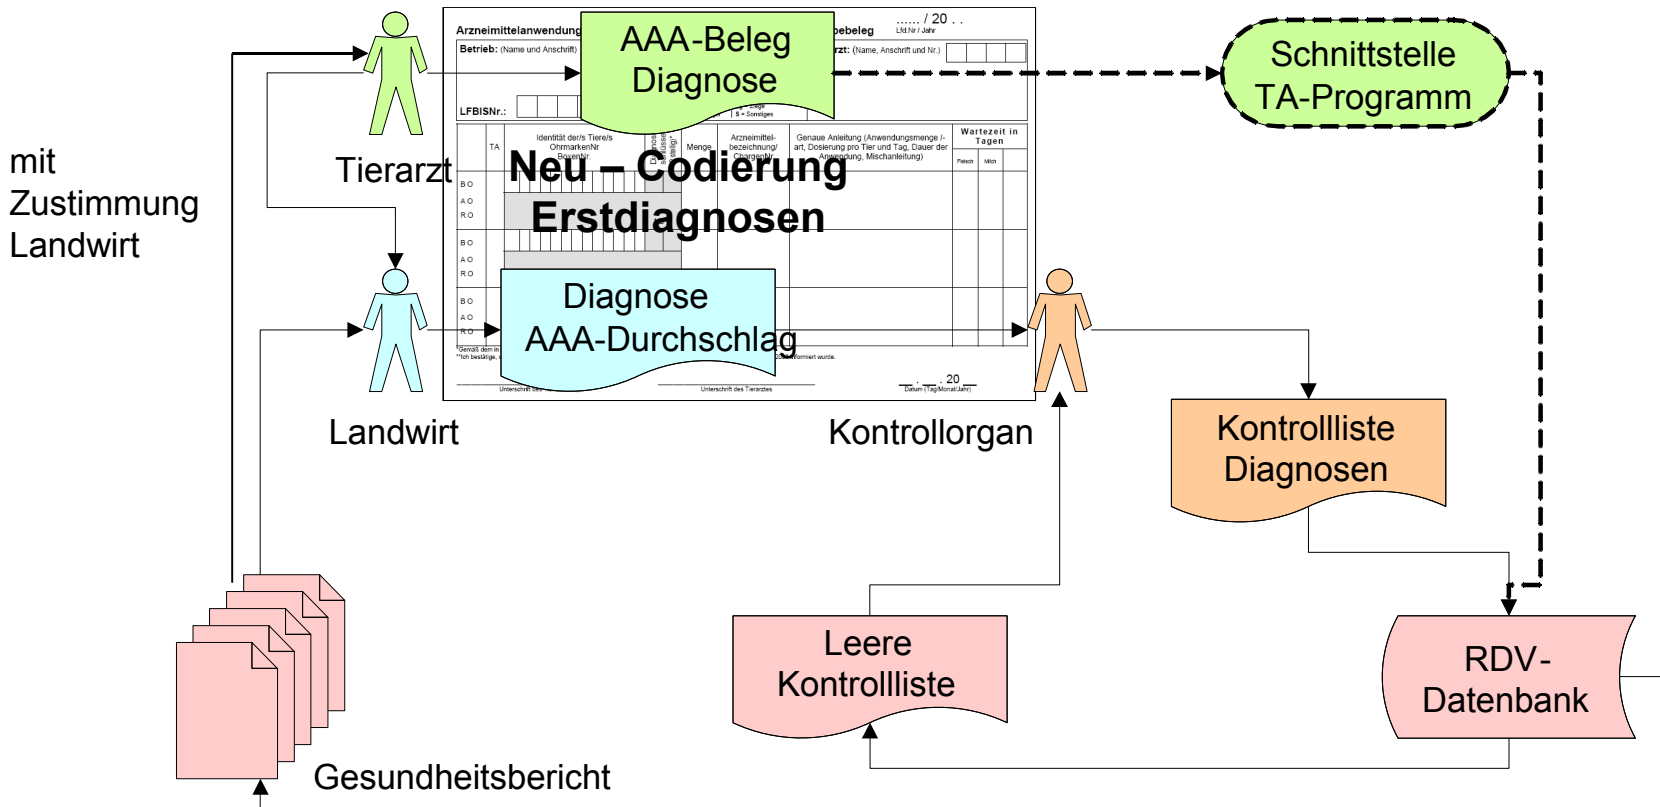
mit Zustimmung Landwirt

Tierarzt

Arzneimittelanwendung

AAA-Beleg
Diagnose

abebeleg

...... / 20 . .
Lfd.Nr / Jahr

Betrieb: (Name und Anschrift)

rzt: (Name, Anschrift und Nr.)

LFBISNr.:

Schnittstelle
TA-Programm

TA

Identität der/s Tiere/s OhrmarkenNr BoxenNr.

Menge

Arzneimittelbezeichnung/ ChargenNr.

Genaue Anleitung (Anwendungsmenge /-art, Dosierung pro Tier und Tag, Dauer der Anwendung, Mischanleitung)

Wartezeit in Tagen

Fleisch

Milch

Neu – Codierung
Erstdiagnosen

B O
A O
R O
B O
A O
R O
B O
A O
R O

Diagnose
AAA-Durchschlag

Unterschrift des Tierarztes

. . 20
Datum (Tag/Monat/Jahr)

Landwirt

Kontrollorgan

Kontrollliste
Diagnosen

Leere
Kontrollliste

RDV-
Datenbank

Gesundheitsbericht